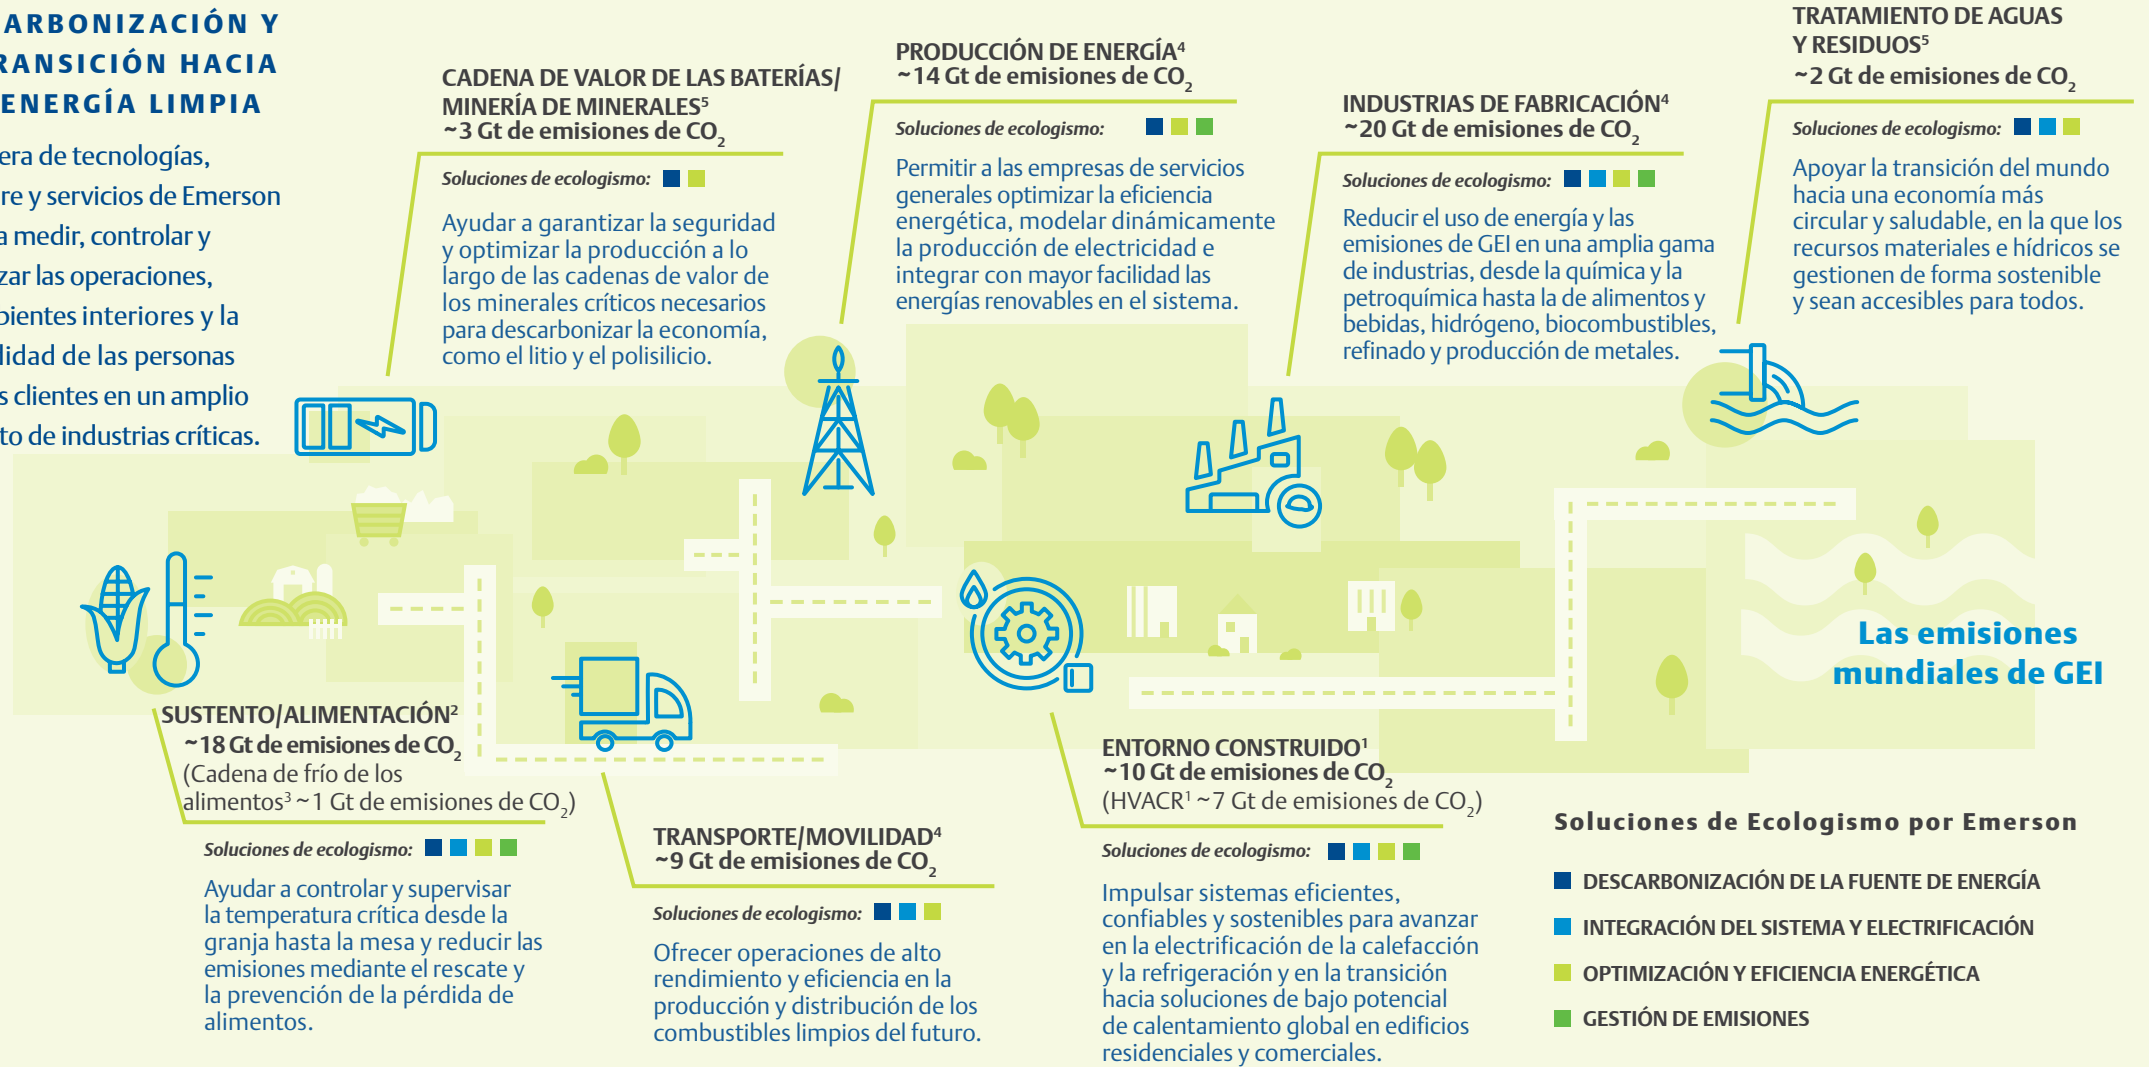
ARBONIZACIÓN Y
RANSICIÓN HACIA
ENERGÍA LIMPIA

era de tecnologías,
re y servicios de Emerson
a medir, controlar y
zar las operaciones,
bientes interiores y la
lidad de las personas
s clientes en un amplio
to de industrias críticas.

CADENA DE VALOR DE LAS BATERÍAS/ MINERÍA DE MINERALES$^5$
~3 Gt de emisiones de $CO_2$

Soluciones de ecologismo:

Ayudar a garantizar la seguridad y optimizar la producción a lo largo de las cadenas de valor de los minerales críticos necesarios para descarbonizar la economía, como el litio y el polisilicio.

PRODUCCIÓN DE ENERGÍA$^4$
~14 Gt de emisiones de $CO_2$

Soluciones de ecologismo:

Permitir a las empresas de servicios generales optimizar la eficiencia energética, modelar dinámicamente la producción de electricidad e integrar con mayor facilidad las energías renovables en el sistema.

INDUSTRIAS DE FABRICACIÓN$^4$
~20 Gt de emisiones de $CO_2$

Soluciones de ecologismo:

Reducir el uso de energía y las emisiones de GEI en una amplia gama de industrias, desde la química y la petroquímica hasta la de alimentos y bebidas, hidrógeno, biocombustibles, refinado y producción de metales.

TRATAMIENTO DE AGUAS Y RESIDUOS$^5$
~2 Gt de emisiones de $CO_2$

Soluciones de ecologismo:

Apoyar la transición del mundo hacia una economía más circular y saludable, en la que los recursos materiales e hídricos se gestionen de forma sostenible y sean accesibles para todos.

Las emisiones mundiales de GEI

SUSTENTO/ALIMENTACIÓN$^2$
~18 Gt de emisiones de $CO_2$
(Cadena de frío de los alimentos$^3$ ~1 Gt de emisiones de $CO_2$)

Soluciones de ecologismo:

Ayudar a controlar y supervisar la temperatura crítica desde la granja hasta la mesa y reducir las emisiones mediante el rescate y la prevención de la pérdida de alimentos.

TRANSPORTE/MOVILIDAD$^4$
~9 Gt de emisiones de $CO_2$

Soluciones de ecologismo:

Ofrecer operaciones de alto rendimiento y eficiencia en la producción y distribución de los combustibles limpios del futuro.

ENTORNO CONSTRUIDO$^1$
~10 Gt de emisiones de $CO_2$
(HVACR$^1$ ~7 Gt de emisiones de $CO_2$)

Soluciones de ecologismo:

Impulsar sistemas eficientes, confiables y sostenibles para avanzar en la electrificación de la calefacción y la refrigeración y en la transición hacia soluciones de bajo potencial de calentamiento global en edificios residenciales y comerciales.

Soluciones de Ecologismo por Emerson

DESCARBONIZACIÓN DE LA FUENTE DE ENERGÍA
INTEGRACIÓN DEL SISTEMA Y ELECTRIFICACIÓN
OPTIMIZACIÓN Y EFICIENCIA ENERGÉTICA
GESTIÓN DE EMISIONES